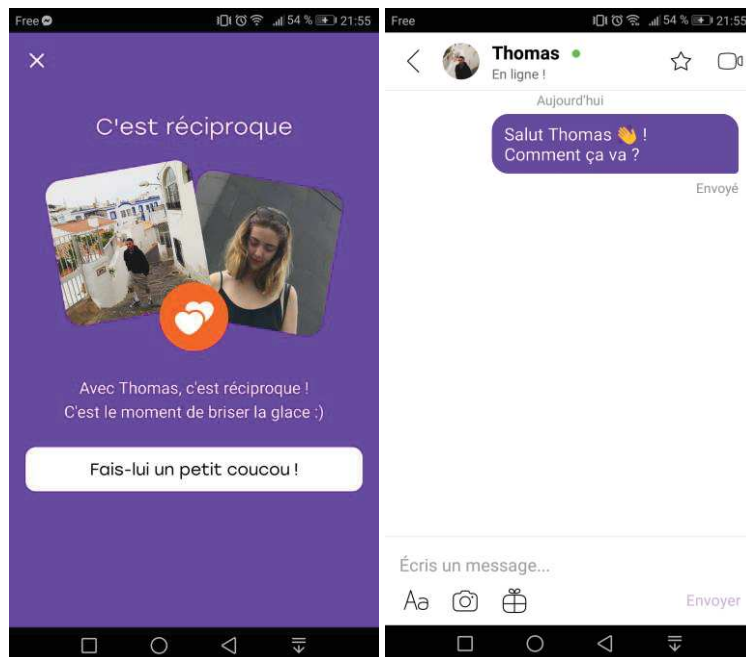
Free 54 % 21:55

×

C'est réciproque

Avec Thomas, c'est réciproque !
C'est le moment de briser la glace :)

Fais-lui un petit coucou !

Free 54 % 21:55

Thomas
En ligne !

Aujourd'hui

Salut Thomas 👋 !
Comment ça va ?

Envoyé

Écris un message...

Aa

Envoyer